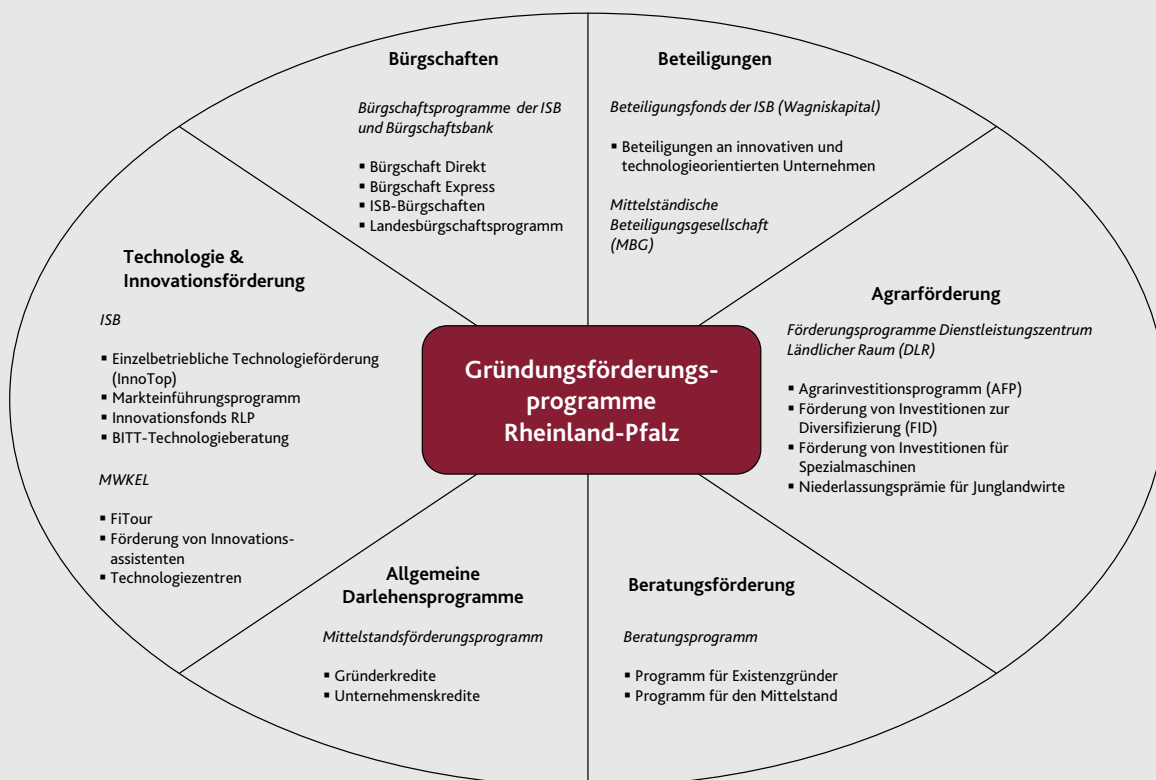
Bürgschaften

Bürgschaftsprogramme der ISB und Bürgschaftsbank

▪ Bürgschaft Direkt
▪ Bürgschaft Express
▪ ISB-Bürgschaften
▪ Landesbürgschaftsprogramm

Beteiligungen

Beteiligungsfonds der ISB (Wagniskapital)

▪ Beteiligungen an innovativen und technologieorientierten Unternehmen

Mittelständische Beteiligungsgesellschaft (MBG)

Technologie & Innovationsförderung

ISB

▪ Einzelbetriebliche Technologieförderung (InnoTop)
▪ Markteinführungsprogramm
▪ Innovationsfonds RLP
▪ BITT-Technologieberatung

MWKEL

▪ FiTour
▪ Förderung von Innovationsassistenten
▪ Technologiezentren

Gründungsförderungsprogramme Rheinland-Pfalz

Agrarförderung

Förderungsprogramme Dienstleistungszentrum Ländlicher Raum (DLR)

▪ Agrarinvestitionsprogramm (AFP)
▪ Förderung von Investitionen zur Diversifizierung (FID)
▪ Förderung von Investitionen für Spezialmaschinen
▪ Niederlassungsprämie für Junglandwirte

Allgemeine Darlehensprogramme

Mittelstandsförderungsprogramm

▪ Gründerkredite
▪ Unternehmenskredite

Beratungsförderung

Beratungsprogramm

▪ Programm für Existenzgründer
▪ Programm für den Mittelstand